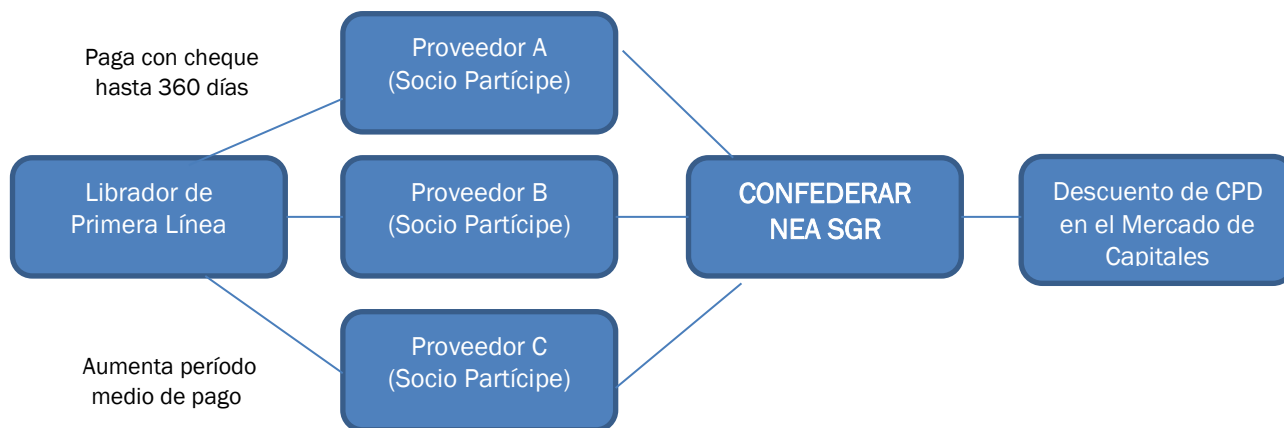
Paga con cheque hasta 360 días

Proveedor A
(Socio Partícipe)

Librador de Primera Línea

Proveedor B
(Socio Partícipe)

CONFEDERAR NEA SGR

Descuento de CPD en el Mercado de Capitales

Aumenta período medio de pago

Proveedor C
(Socio Partícipe)